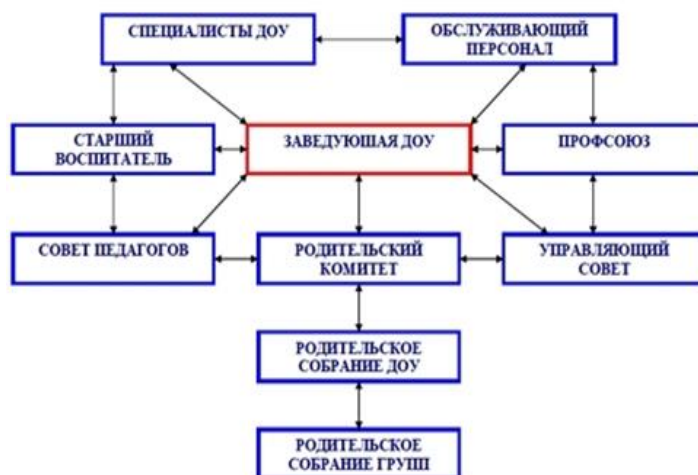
СПЕЦИАЛИСТЫ ДОУ

ОБСЛУЖИВАЮЩИЙ ПЕРСОНАЛ

СТАРШИЙ ВОСПИТАТЕЛЬ

ЗАВЕДУЮЩАЯ ДОУ

ПРОФСОЮЗ

СОВЕТ ПЕДАГОГОВ

РОДИТЕЛЬСКИЙ КОМИТЕТ

УПРАВЛЯЮЩИЙ СОВЕТ

РОДИТЕЛЬСКОЕ СОБРАНИЕ ДОУ

РОДИТЕЛЬСКОЕ СОБРАНИЕ ГРУПП